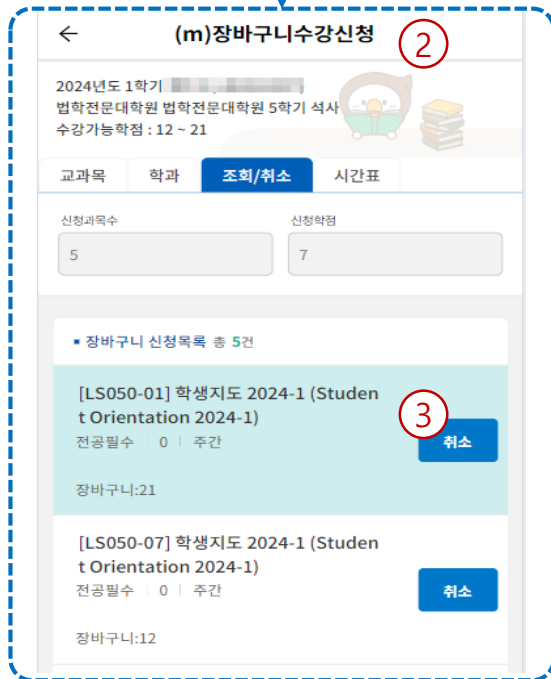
←
(m)장바구니수강신청
②

2024년도 1학기 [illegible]
법학전문대학원 법학전문대학원 5학기 석사
수강가능학점 : 12 ~ 21

교과목
학과
조회/취소
시간표

신청과목수
5

신청학점
7

▪ 장바구니 신청목록 총 5건

[LS050-01] 학생지도 2024-1 (Student Orientation 2024-1)
전공필수 | 0 | 주간
③
취소
장바구니:21

[LS050-07] 학생지도 2024-1 (Student Orientation 2024-1)
전공필수 | 0 | 주간
취소
장바구니:12